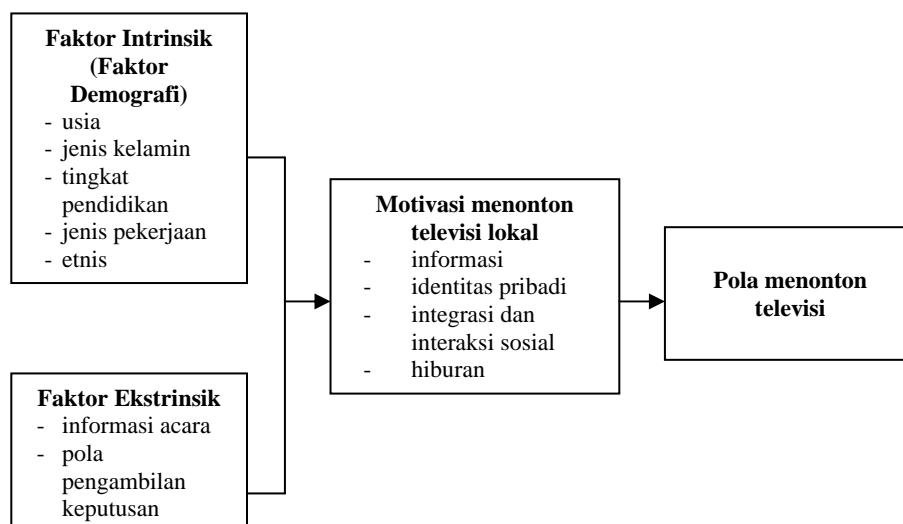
**Faktor Intrinsik (Faktor Demografi)**
- usia
- jenis kelamin
- tingkat pendidikan
- jenis pekerjaan
- etnis

**Faktor Ekstrinsik**
- informasi acara
- pola pengambilan keputusan

**Motivasi menonton televisi lokal**
- informasi
- identitas pribadi
- integrasi dan interaksi sosial
- hiburan

**Pola menonton televisi**